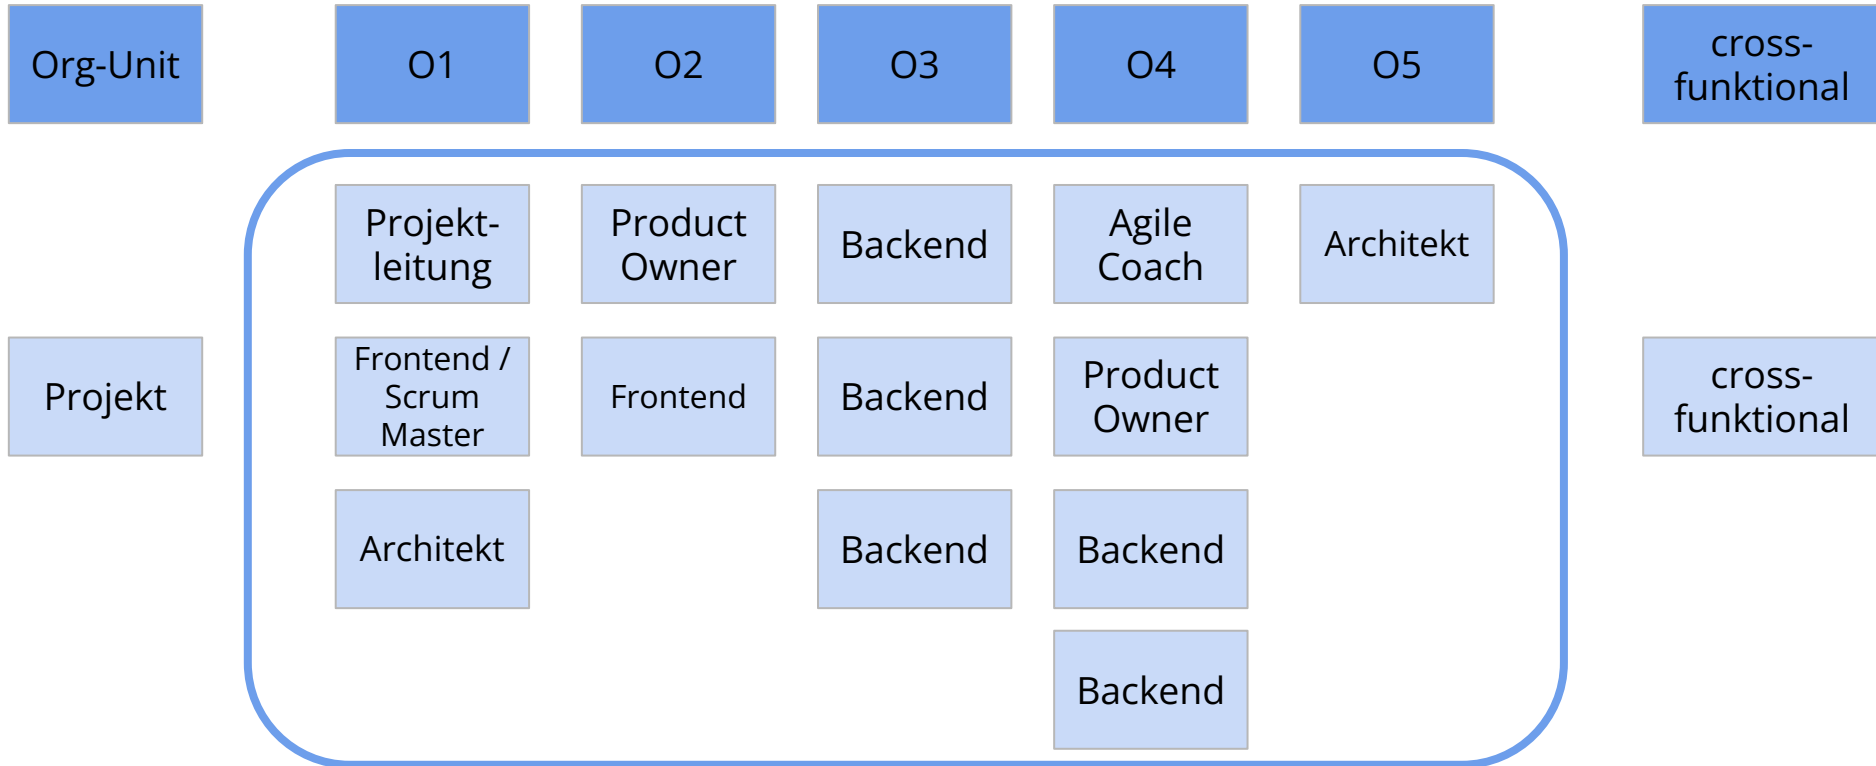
Org-Unit

O1

O2

O3

O4

O5

cross-funktional

Projekt-leitung

Product Owner

Backend

Agile Coach

Architekt

Projekt

Frontend / Scrum Master

Frontend

Backend

Product Owner

cross-funktional

Architekt

Backend

Backend

Backend